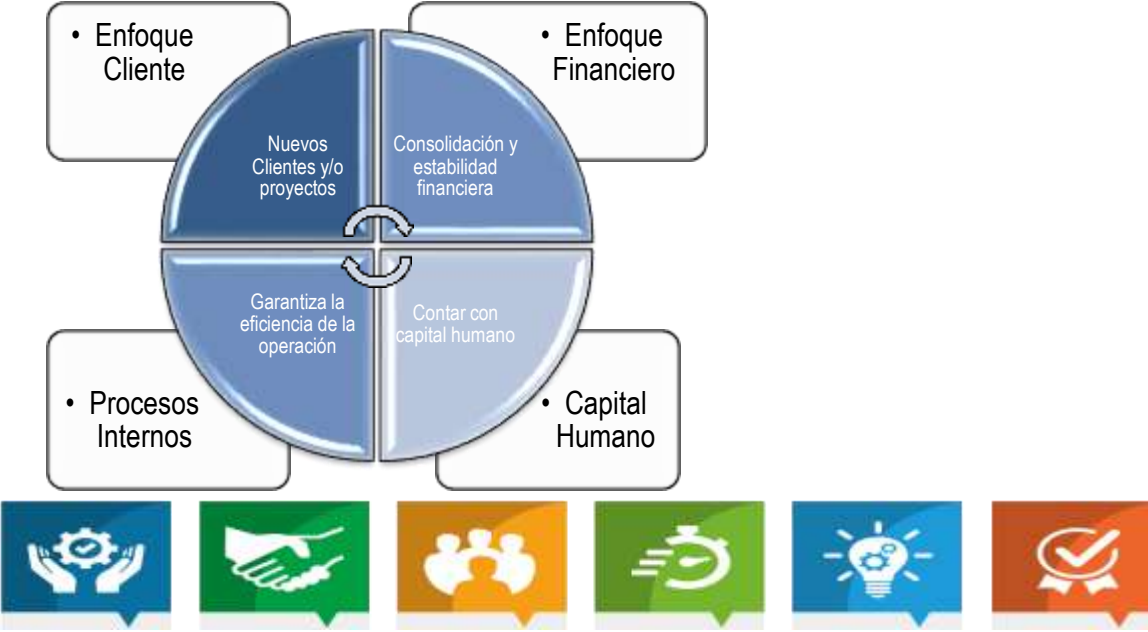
• Enfoque Cliente

• Enfoque Financiero

Nuevos Clientes y/o proyectos

Consolidación y estabilidad financiera

Garantiza la eficiencia de la operación

Contar con capital humano

• Procesos Internos

• Capital Humano